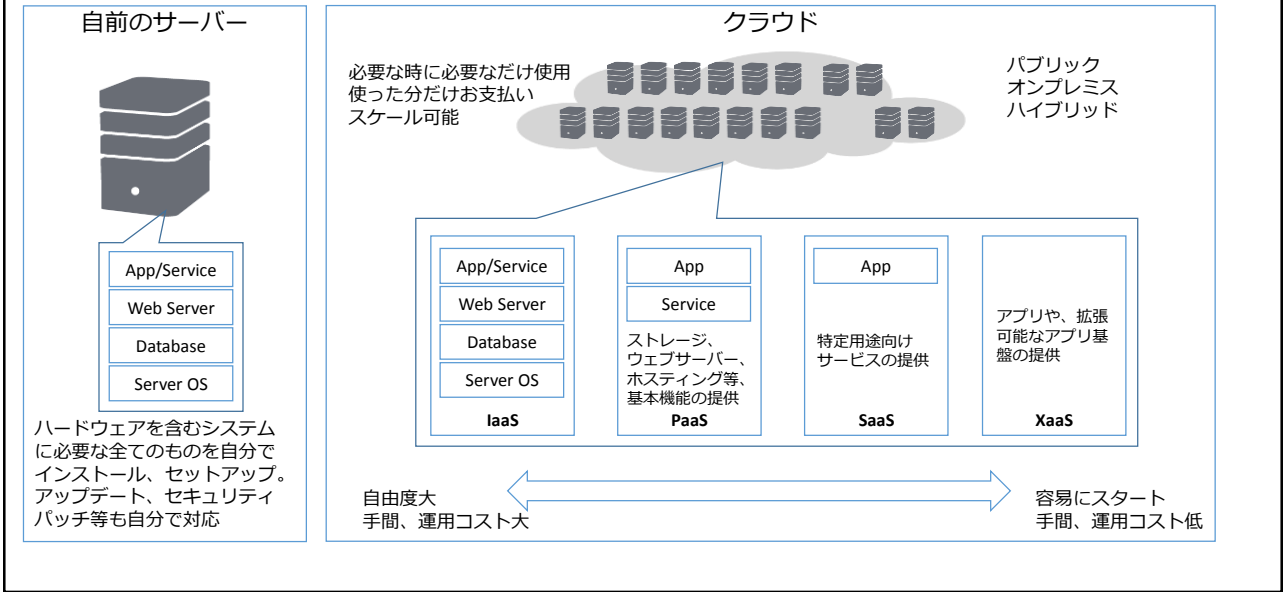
自前のサーバー

App/Service
Web Server
Database
Server OS

ハードウェアを含むシステムに必要な全てのものを自分でインストール、セットアップ。アップデート、セキュリティパッチ等も自分で対応

クラウド

必要な時に必要なだけ使用
使った分だけお支払い
スケール可能

パブリック
オンプレミス
ハイブリッド

App/Service
Web Server
Database
Server OS
IaaS

App
Service
ストレージ、ウェブサーバー、ホスティング等、基本機能の提供
PaaS

App
特定用途向けサービスの提供
SaaS

アプリや、拡張可能なアプリ基盤の提供
XaaS

自由度大
手間、運用コスト大

容易にスタート
手間、運用コスト低